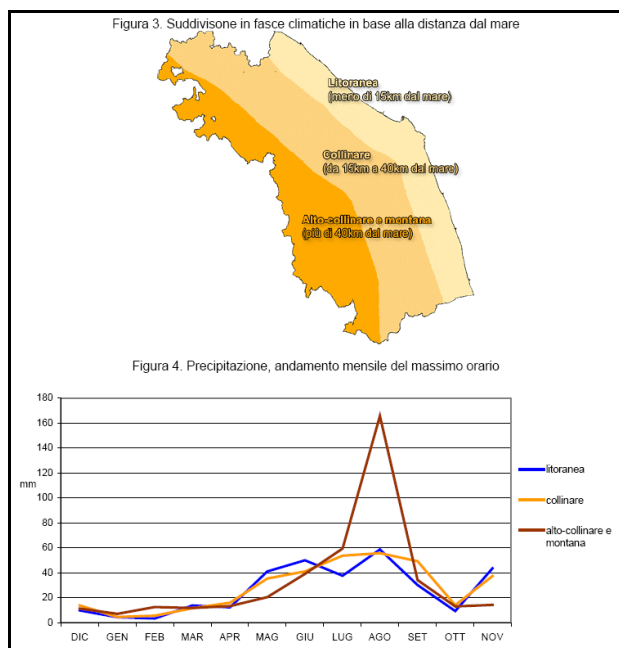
Figura 3. Suddivisone in fasce climatiche in base alla distanza dal mare

Litoranea
(meno di 15km dal mare)

Collinare
(da 15km a 40km dal mare)

Alto-collinare e montana
(più di 40km dal mare)

Figura 4. Precipitazione, andamento mensile del massimo orario

mm

180
160
140
120
100
80
60
40
20
0

DIC GEN FEB MAR APR MAG GIU LUG AGO SET OTT NOV

litoranea
collinare
alto-collinare e montana